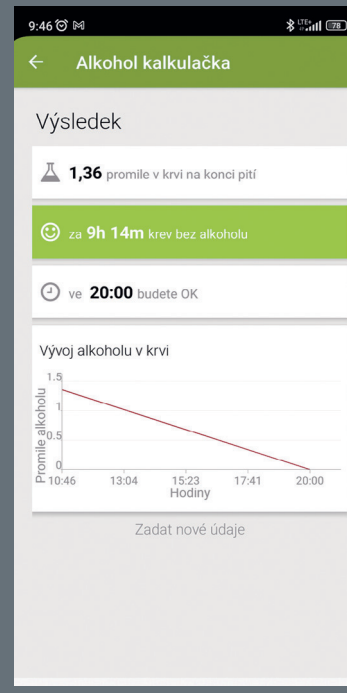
9:46 ⏰ M
LTE 78

← Alkohol kalkulačka

Výsledek

1,36 promile v krvi na konci pití

za 9h 14m krev bez alkoholu

ve 20:00 budete OK

Vývoj alkoholu v krvi

1.5
1
0.5
0

Promile alkoholu

10:46 13:04 15:23 17:41 20:00
Hodiny

Zadat nové údaje